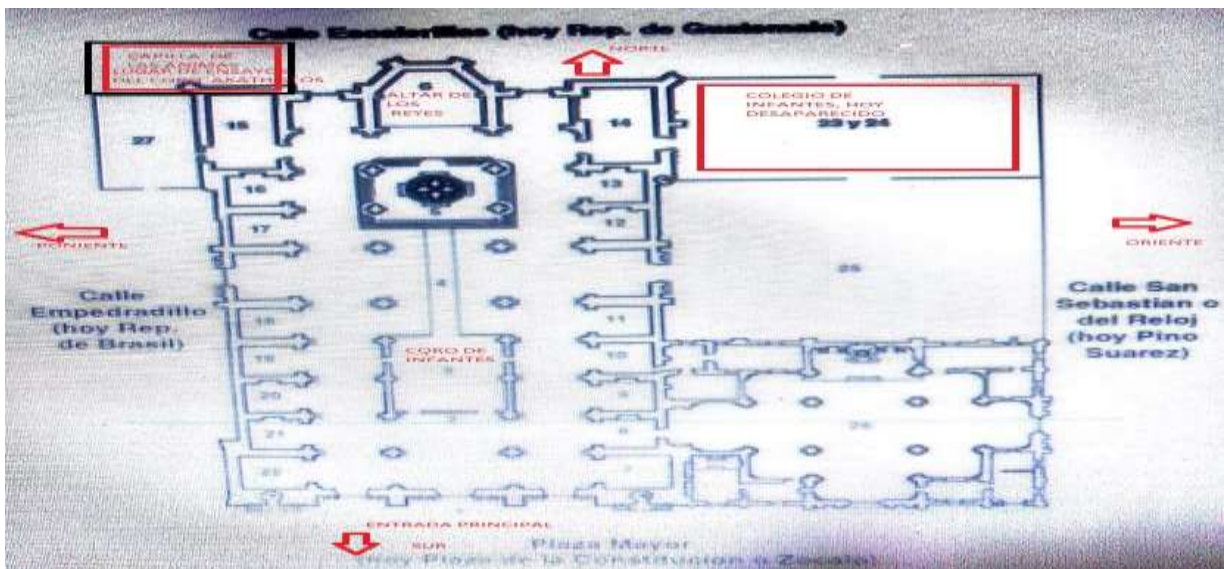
Calle Escalerillas (hoy Rep. de Guatemala)

CAPILLA DE LAS ANIMAS LUGAR DE ENSAYE DEL CORO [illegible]

NORTE

6 ALTAR DE LOS REYES

COLEGIO DE INFANTES, HOY DESAPARECIDO 23 y 24

27

15

14

16

13

12

17

PONIENTE

ORIENTE

4

25

Calle Empedradillo (hoy Rep. de Brasil)

Calle San Sebastian o del Reloj (hoy Pino Suarez)

18

11

CORO DE INFANTES

19

10

3

20

9

2

21

26

8

22

7

ENTRADA PRINCIPAL

SUR

Plaza Mayor
(hoy Plaza de la Constitucion o Zocalo)